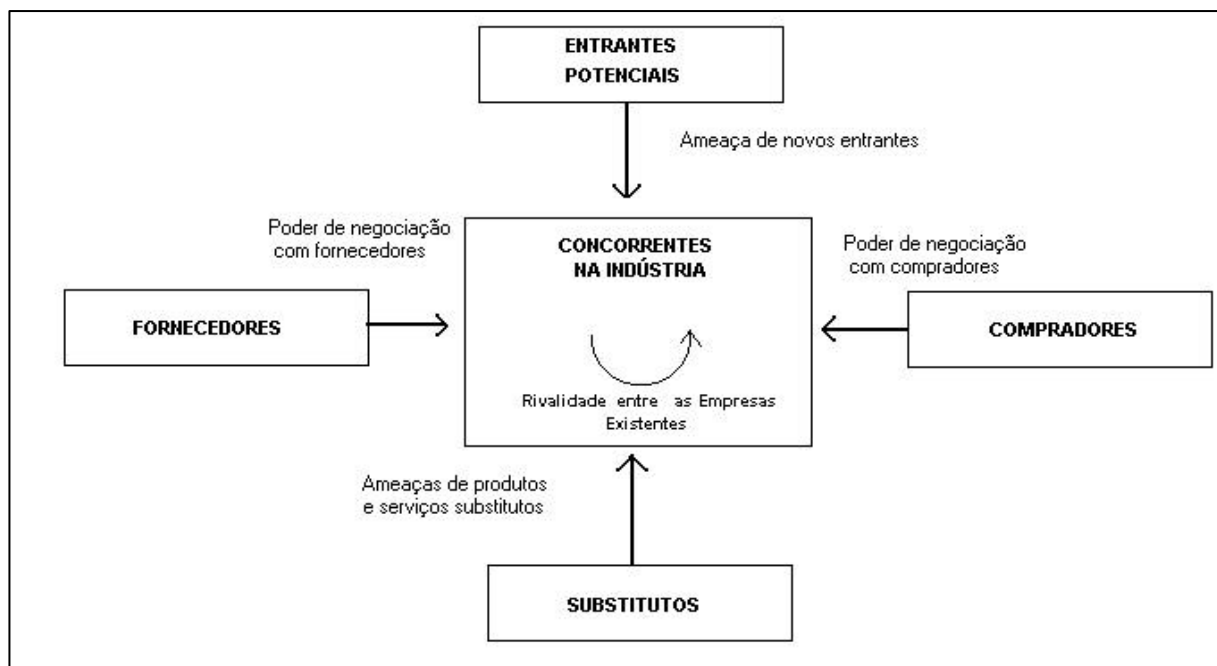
ENTRANTES POTENCIAIS

Ameaça de novos entrantes

Poder de negociação com fornecedores

CONCORRENTES NA INDÚSTRIA

Poder de negociação com compradores

FORNECEDORES

COMPRADORES

Rivalidade entre as Empresas Existentes

Ameaças de produtos e serviços substitutos

SUBSTITUTOS